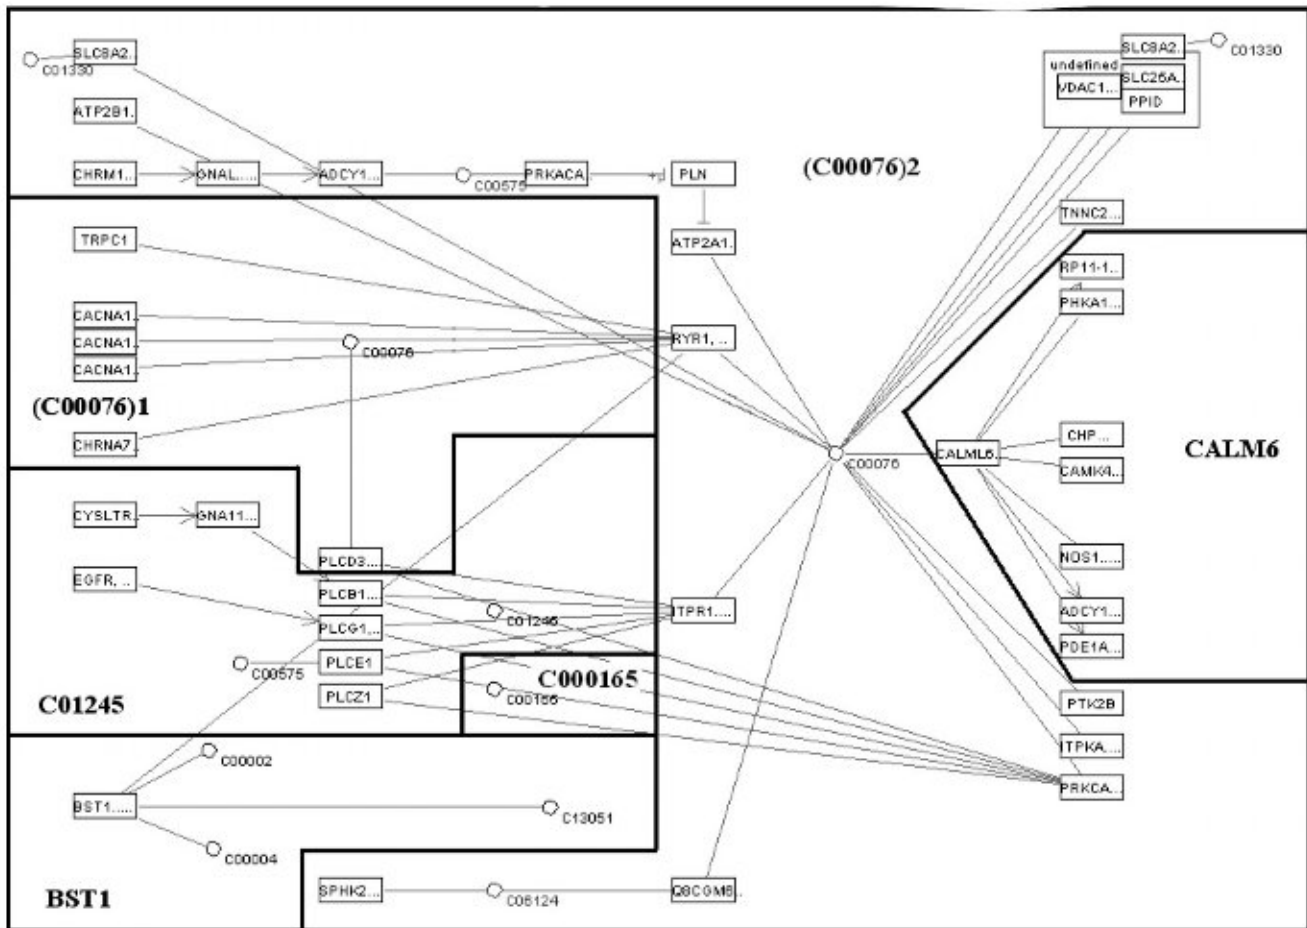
SLC8A2.
C01330
ATP2B1.
CHRM1.
GNAL.....
ADCY1...
C00575
PRKACA
PLN
(C00076)2
undefined
SLC8A2.
C01330
VDAC1...
SLC25A.
PPID
TNNC2...
TRPC1
ATP2A1.
RP11-1.
PHKA1...
CACNA1.
CACNA1.
C00076
RYR1, ...
CACNA1.
(C00076)1
CHRNA7.
C00076
CALML6.
CHP....
CAMK4...
CALM6
CYSLTR.
GNA11...
PLCD3...
NOS1.....
EGFR, ..
PLCB1...
C01245
ITPR1.....
PLCG1...
ADCY1...
PDE1A...
C00575
PLCE1
C000165
PLCZ1
C00165
C01245
PTK2B
ITPKA....
C00002
PRKCA...
BST1.....
C13051
C00004
BST1
SPHK2...
C06124
Q8CGM8.